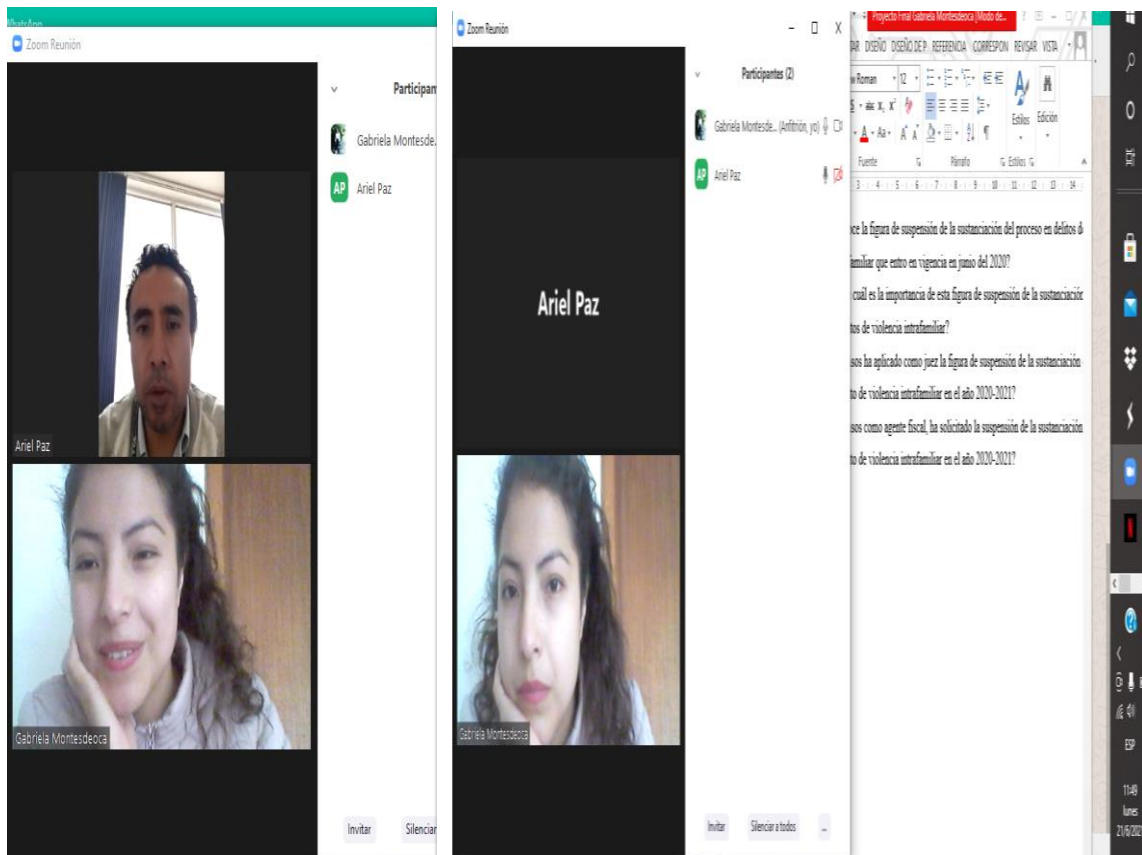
WhatsApp

Zoom Reunión

Participan

Gabriela Montesde...

AP Ariel Paz

Ariel Paz

Gabriela Montesdeoca

Invitar

Silenciar

Zoom Reunión

Participantes (2)

Gabriela Montesde... (Anfitrión, yo)

AP Ariel Paz

Ariel Paz

Gabriela Montesdeoca

Invitar

Silenciar a todos

...

Proyecto Final Gabriela Montesdeoca [Modo de...

AR DISEÑO DISEÑO DE P REFERENCIA CORRESPON REVISAR VISTA

Roman 12

Estilos Edición

Fuente Párrafo Estilos

ce la figura de suspensión de la sustanciación del proceso en delitos d

miliar que entro en vigencia en junio del 2020?

cuál es la importancia de esta figura de suspensión de la sustanciació

tos de violencia intrafamiliar?

sos ha aplicado como juez la figura de suspensión de la sustanciación

to de violencia intrafamiliar en el año 2020-2021?

sos como agente fiscal, ha solicitado la suspensión de la sustanciación

to de violencia intrafamiliar en el año 2020-2021?

ESP

11:49

lunes

21/6/202